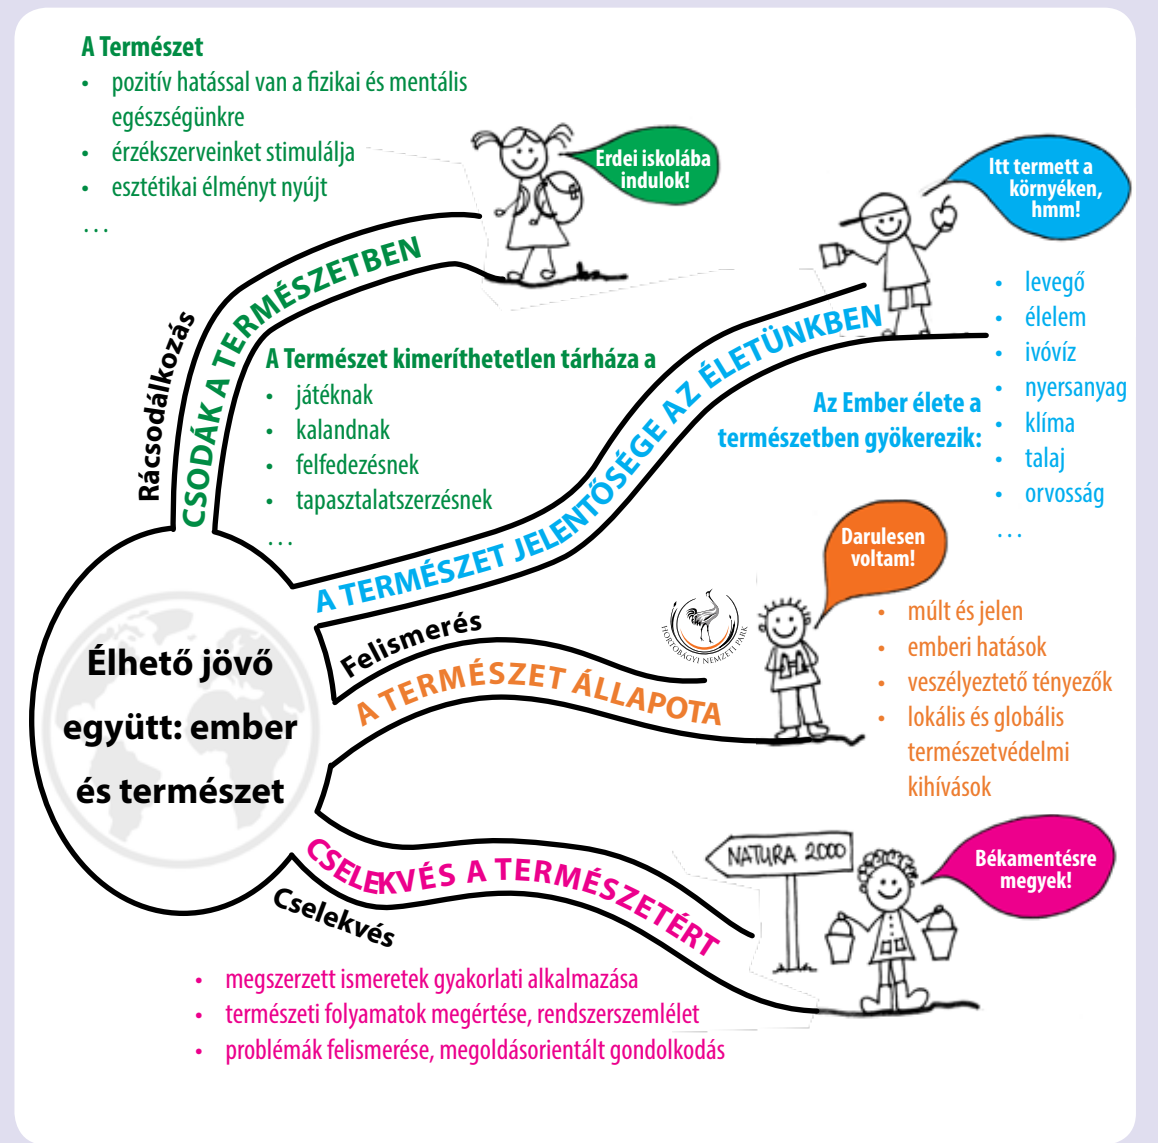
A Természet
- pozitív hatással van a fizikai és mentális egészségünkre
- érzékszerveinket stimulálja
- esztétikai élményt nyújt
…

Erdei iskolába indulok!

Itt termett a környéken, hmm!

Rácsodálkozás
CSODÁK A TERMÉSZETBEN

A Természet kimeríthetetlen tárháza a
- játéknak
- kalandnak
- felfedezésnek
- tapasztalatszerzésnek
…

A TERMÉSZET JELENTŐSÉGE AZ ÉLETÜNKBEN

Az Ember élete a természetben gyökerezik:
- levegő
- élelem
- ivóvíz
- nyersanyag
- klíma
- talaj
- orvosság
…

Darulesen voltam!

HORTOBÁGYI NEMZETI PARK

Felismerés
A TERMÉSZET ÁLLAPOTA
- múlt és jelen
- emberi hatások
- veszélyeztető tényezők
- lokális és globális természetvédelmi kihívások

Élhető jövő együtt: ember és természet

NATURA 2000

Békamentésre megyek!

CSELEKVÉS A TERMÉSZETÉRT
Cselekvés
- megszerzett ismeretek gyakorlati alkalmazása
- természeti folyamatok megértése, rendszerszemlélet
- problémák felismerése, megoldásorientált gondolkodás